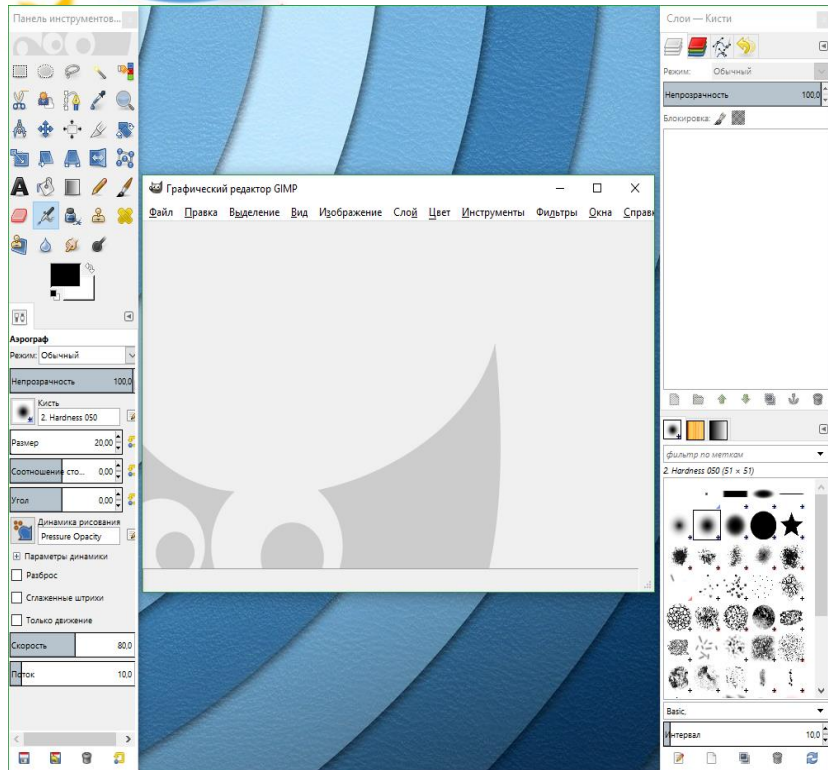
Панель инструментов...

Аэрограф
Режим: Обычный
Непрозрачность 100,0
Кисть
2. Hardness 050
Размер 20,00
Соотношение сто... 0,00
Угол 0,00
Динамика рисования
Pressure Opacity
Параметры динамики
Разброс
Сглаженные штрихи
Только движение
Скорость 80,0
Поток 10,0

Графический редактор GIMP
Файл Правка Выделение Вид Изображение Слой Цвет Инструменты Фильтры Окна Справ

Слои — Кисти
Режим: Обычный
Непрозрачность 100,0
Блокировка:

фильтр по меткам
2. Hardness 050 (51 × 51)
Basic.
Интервал 10,0